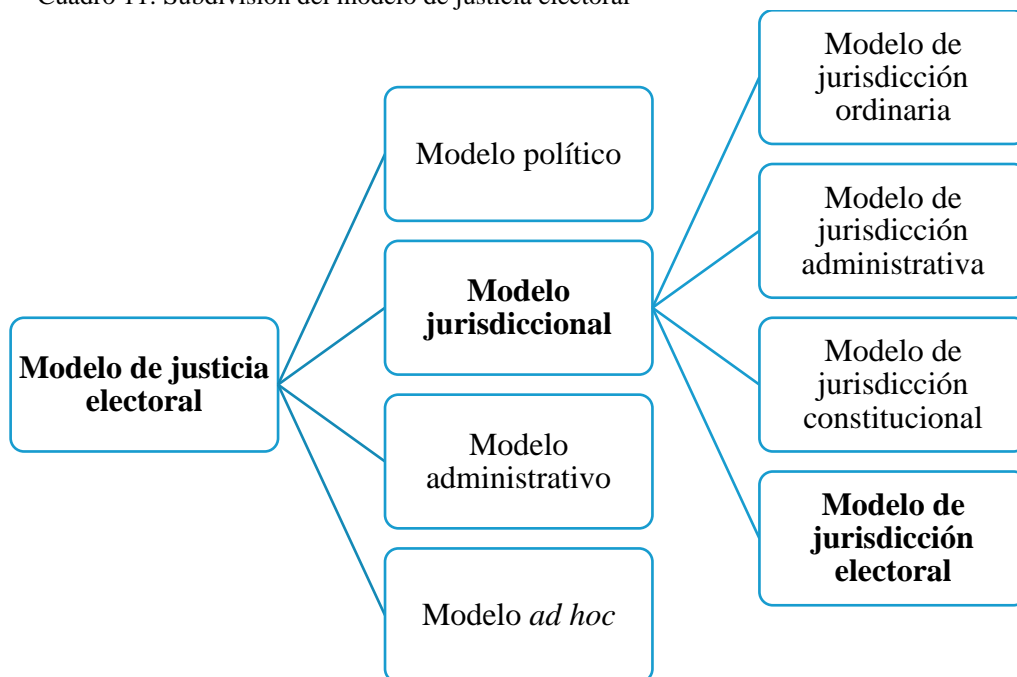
Cuadro 11: Subdivisión del modelo de justicia electoral

Modelo de justicia electoral

Modelo político

Modelo jurisdiccional

Modelo administrativo

Modelo *ad hoc*

Modelo de jurisdicción ordinaria

Modelo de jurisdicción administrativa

Modelo de jurisdicción constitucional

Modelo de jurisdicción electoral